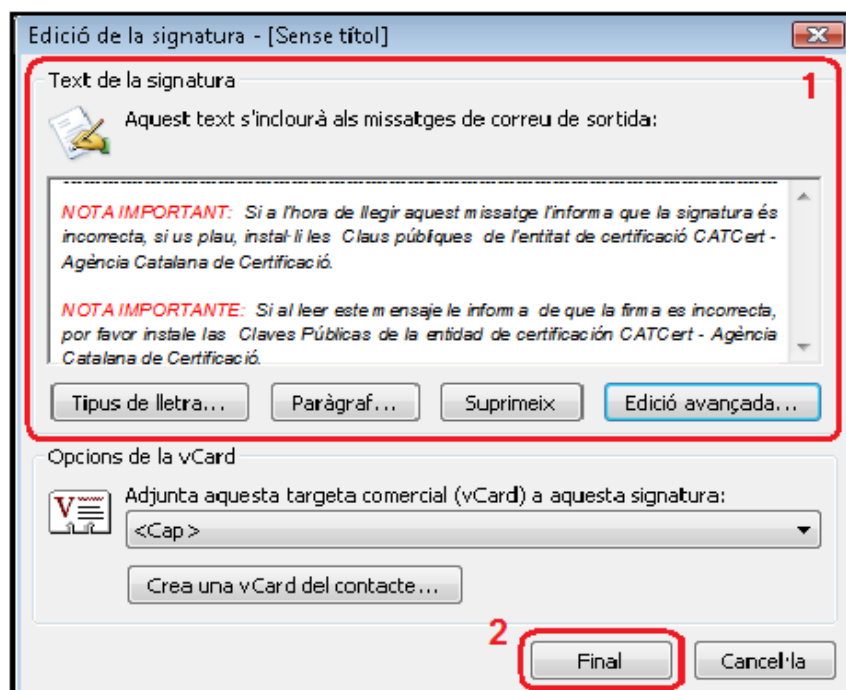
Edició de la signatura - [Sense títol]

Text de la signatura

1

Aquest text s'inclourà als missatges de correu de sortida:

------------------------------------------------------------------------------------------------

NOTA IMPORTANT: Si a l'hora de llegir aquest missatge l'informa que la signatura és incorrecta, si us plau, instal·li les Claus públiques de l'entitat de certificació CATCert - Agència Catalana de Certificació.

NOTA IMPORTANTE: Si al leer este mensaje le informa de que la firma es incorrecta, por favor instale las Claves Públicas de la entidad de certificación CATCert - Agència Catalana de Certificació.

Tipus de lletra... | Paràgraf... | Suprimeix | Edició avançada...

Opcions de la vCard

Adjunta aquesta targeta comercial (vCard) a aquesta signatura:

<Cap>

Crea una vCard del contacte...

2

Final | Cancel·la